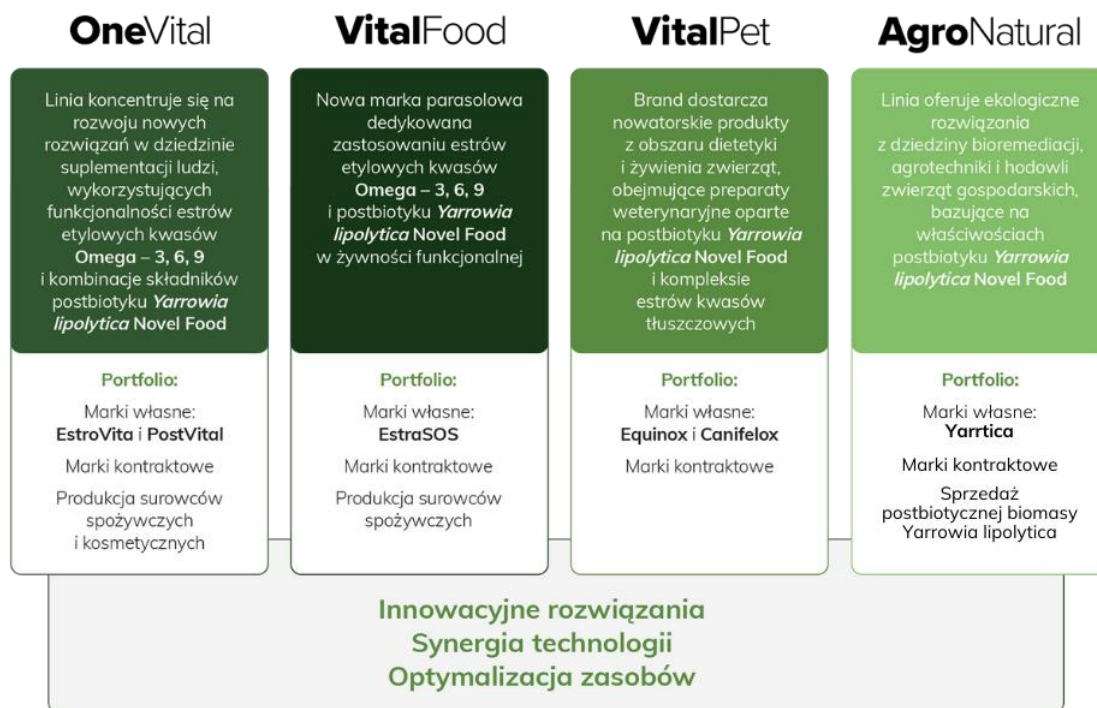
OneVital

Linia koncentruje się na rozwoju nowych rozwiązań w dziedzinie suplementacji ludzi, wykorzystujących funkcjonalności estrów etylowych kwasów Omega – 3, 6, 9 i kombinacje składników postbiotyku Yarrowia lipolytica Novel Food

Portfolio:

Marki własne: EstroVita i PostVital

Marki kontraktowe

Produkcja surowców spożywczych i kosmetycznych

VitalFood

Nowa marka parasolowa dedykowana zastosowaniu estrów etylowych kwasów Omega – 3, 6, 9 i postbiotyku Yarrowia lipolytica Novel Food w żywności funkcjonalnej

Portfolio:

Marki własne: EstraSOS

Marki kontraktowe

Produkcja surowców spożywczych

VitalPet

Brand dostarcza nowatorskie produkty z obszaru dietetyki i żywienia zwierząt, obejmujące preparaty weterynaryjne oparte na postbiotyku Yarrowia lipolytica Novel Food i kompleksie estrów kwasów tłuszczowych

Portfolio:

Marki własne: Equinox i Canifelox

Marki kontraktowe

AgroNatural

Linia oferuje ekologiczne rozwiązania z dziedziny bioremediacji, agrotechniki i hodowli zwierząt gospodarskich, bazujące na właściwościach postbiotyku Yarrowia lipolytica Novel Food

Portfolio:

Marki własne: Yarrtica

Marki kontraktowe

Sprzedaż postbiotycznej biomasy Yarrowia lipolytica

Innowacyjne rozwiązania
Synergia technologii
Optymalizacja zasobów